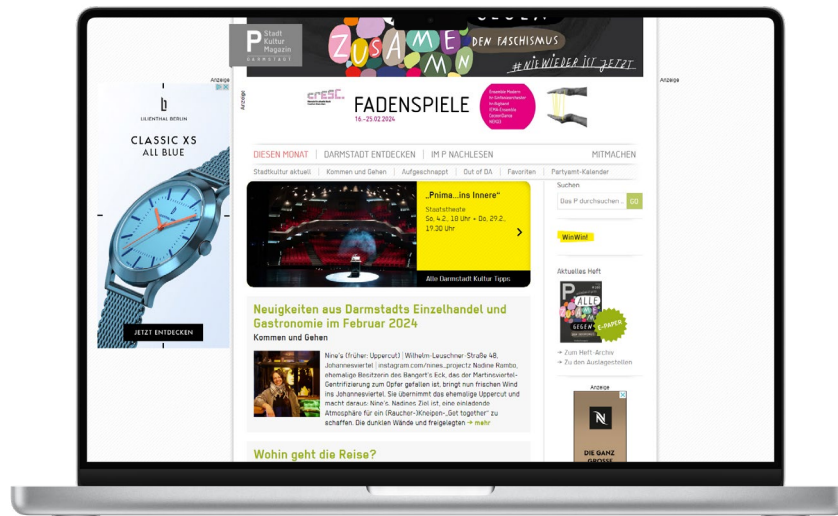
P Stadt Kultur Magazin DARMSTADT

ZUSAMMEN DEN FASCHISMUS #NIEWIEDERISTJETZT

Anzeige

Anzeige

Anzeige

LILIENTHAL BERLIN

CLASSIC XS ALL BLUE

JETZT ENTDECKEN

cresc.

FADENSPIELE

16.–25.02.2024

DIESEN MONAT | DARMSTADT ENTDECKEN | IM P NACHLESEN | MITMACHEN

Stadtkultur aktuell | Kommen und Gehen | Aufgeschnappt | Out of DA | Favoriten | Partyamt-Kalender

„Prima…ins Innere“

Staatstheater

So, 4.2., 18 Uhr + Do, 29.2., 19.30 Uhr

Alle Darmstadt Kultur Tipps

Suchen

Das P durchsuchen… GO

WinWin!

Aktuelles Heft

ALLE GEGEN

E-PAPER

→ Zum Heft-Archiv

→ Zu den Auslagestellen

Anzeige

DIE GANZ GROSSE

Neuigkeiten aus Darmstadts Einzelhandel und Gastronomie im Februar 2024

Kommen und Gehen

Nine's (früher: Uppercut) | Wilhelm-Leuschner-Straße 48, Johannesviertel | instagram.com/nines_projectz Nadine Rombo, ehemalige Besitzerin des Bangert's Eck, das der Martinsviertel-Gentrifizierung zum Opfer gefallen ist, bringt nun frischen Wind ins Johannesviertel. Sie übernimmt das ehemalige Uppercut und macht daraus: Nine's. Nadines Ziel ist, eine einladende Atmosphäre für ein (Raucher-)Kneipen-„Get together“ zu schaffen. Die dunklen Wände und freigelegten → mehr

Wohin geht die Reise?